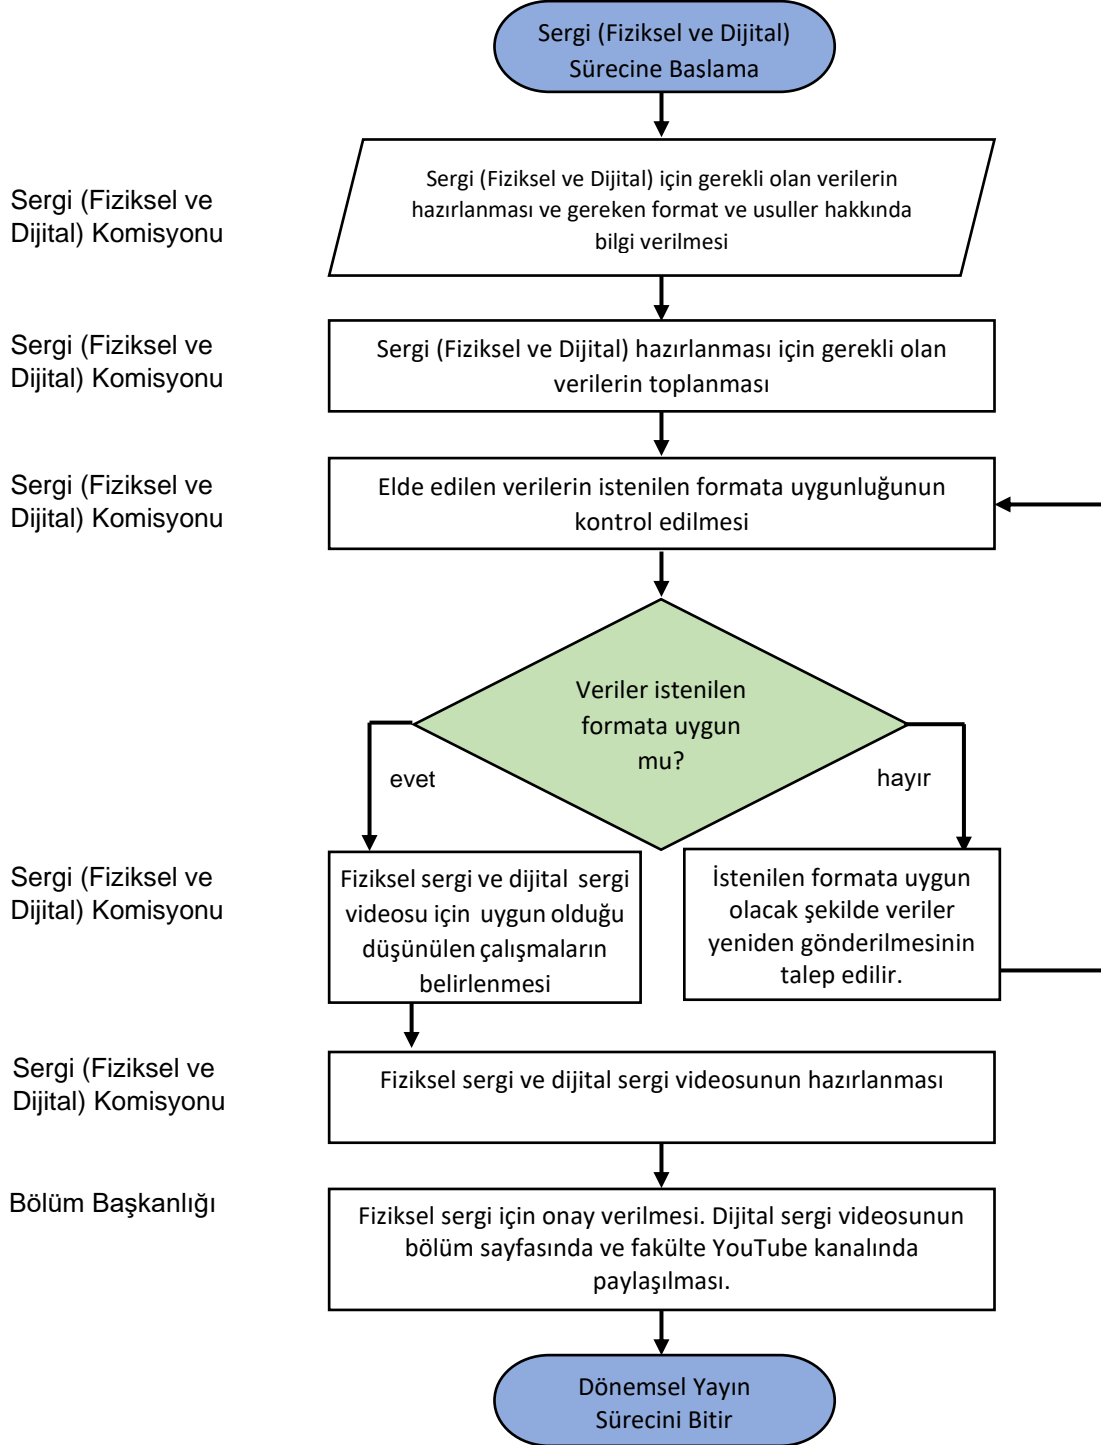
Sergi (Fiziksel ve Dijital) Sürecine Baslama

Sergi (Fiziksel ve Dijital) Komisyonu

Sergi (Fiziksel ve Dijital) için gerekli olan verilerin hazırlanması ve gereken format ve usuller hakkında bilgi verilmesi

Sergi (Fiziksel ve Dijital) Komisyonu

Sergi (Fiziksel ve Dijital) hazırlanması için gerekli olan verilerin toplanması

Sergi (Fiziksel ve Dijital) Komisyonu

Elde edilen verilerin istenilen formata uygunluğunun kontrol edilmesi

Veriler istenilen formata uygun mu?

evet

hayır

Sergi (Fiziksel ve Dijital) Komisyonu

Fiziksel sergi ve dijital sergi videosu için uygun olduğu düşünülen çalışmaların belirlenmesi

İstenilen formata uygun olacak şekilde veriler yeniden gönderilmesinin talep edilir.

Sergi (Fiziksel ve Dijital) Komisyonu

Fiziksel sergi ve dijital sergi videosunun hazırlanması

Bölüm Başkanlığı

Fiziksel sergi için onay verilmesi. Dijital sergi videosunun bölüm sayfasında ve fakülte YouTube kanalında paylaşılması.

Dönemsel Yayın Sürecini Bitir